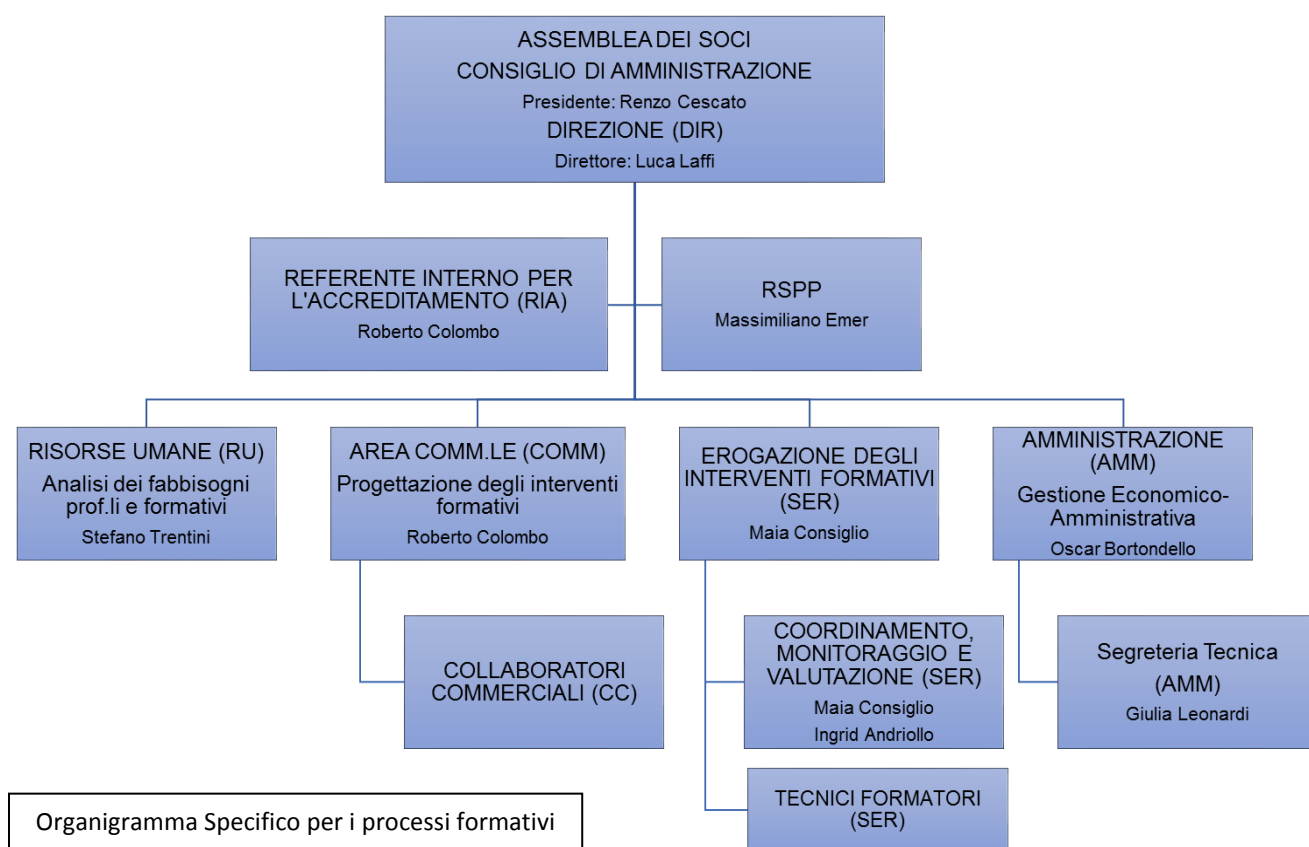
ASSEMBLEA DEI SOCI
CONSIGLIO DI AMMINISTRAZIONE
Presidente: Renzo Cescato
DIREZIONE (DIR)
Direttore: Luca Laffi

REFERENTE INTERNO PER L'ACCREDITAMENTO (RIA)
Roberto Colombo

RSPP
Massimiliano Emer

RISORSE UMANE (RU)
Analisi dei fabbisogni prof.li e formativi
Stefano Trentini

AREA COMM.LE (COMM)
Progettazione degli interventi formativi
Roberto Colombo

EROGAZIONE DEGLI INTERVENTI FORMATIVI (SER)
Maia Consiglio

AMMINISTRAZIONE (AMM)
Gestione Economico-Amministrativa
Oscar Bortondello

COLLABORATORI COMMERCIALI (CC)

COORDINAMENTO, MONITORAGGIO E VALUTAZIONE (SER)
Maia Consiglio
Ingrid Andriollo

Segreteria Tecnica (AMM)
Giulia Leonardi

TECNICI FORMATORI (SER)

Organigramma Specifico per i processi formativi